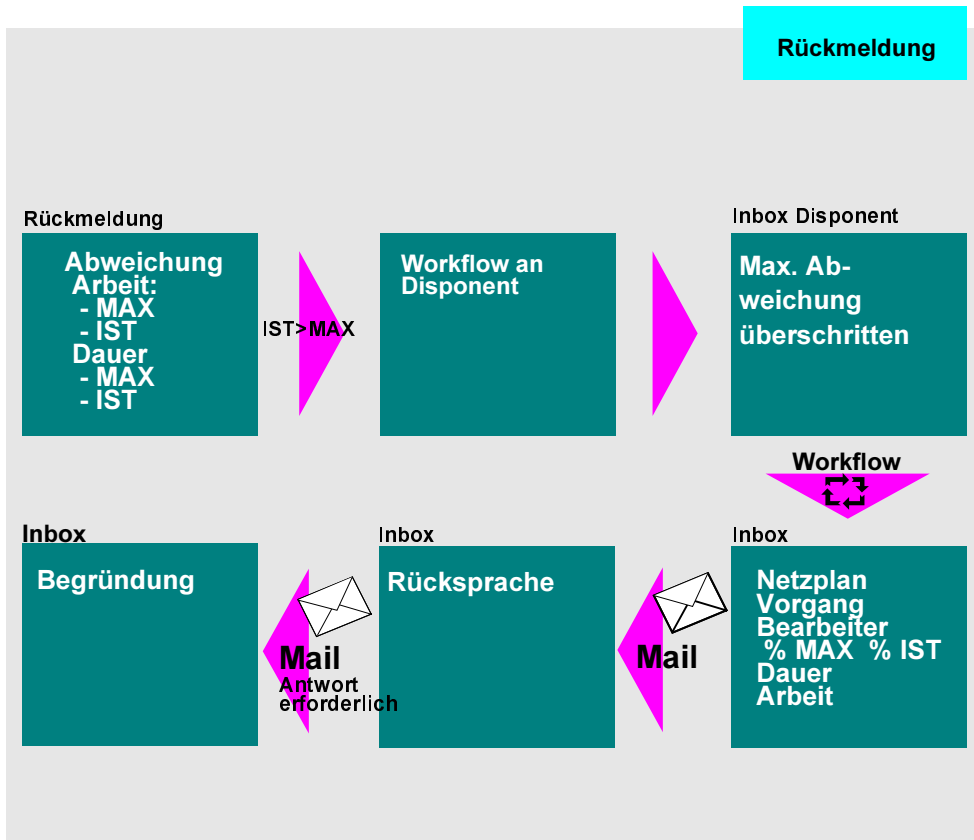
Rückmeldung

Rückmeldung

Abweichung
Arbeit:
- MAX
- IST
Dauer
- MAX
- IST

IST>MAX

Workflow an Disponent

Inbox Disponent

Max. Abweichung überschritten

Workflow

Inbox

Netzplan
Vorgang
Bearbeiter
% MAX % IST
Dauer
Arbeit

Mail

Inbox

Rücksprache

Mail
Antwort
erforderlich

Inbox

Begründung